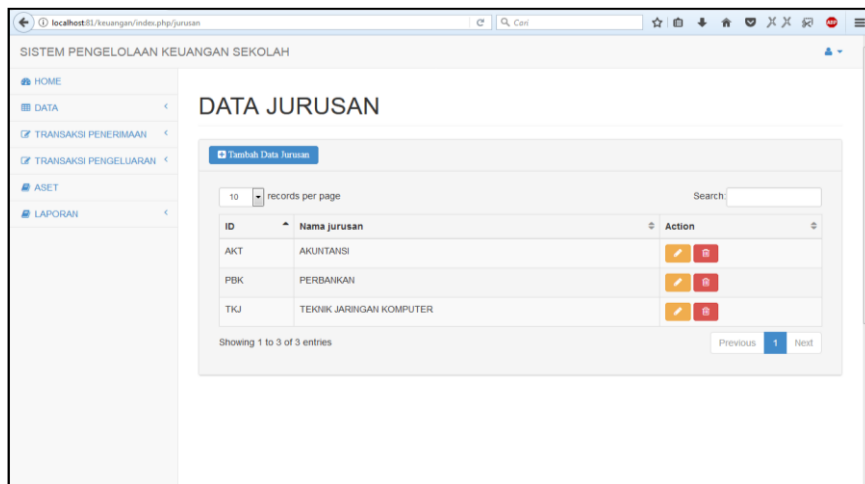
localhost:81/keuangan/index.php/jurusan

Cari

SISTEM PENGELOLAAN KEUANGAN SEKOLAH

HOME
DATA
TRANSAKSI PENERIMAAN
TRANSAKSI PENGELUARAN
ASET
LAPORAN

DATA JURUSAN

Tambah Data Jurusan

10 records per page

Search:

| ID | Nama jurusan | Action |
|---|---|---|
| AKT | AKUNTANSI | |
| PBK | PERBANKAN | |
| TKJ | TEKNIK JARINGAN KOMPUTER | |

Showing 1 to 3 of 3 entries

Previous 1 Next